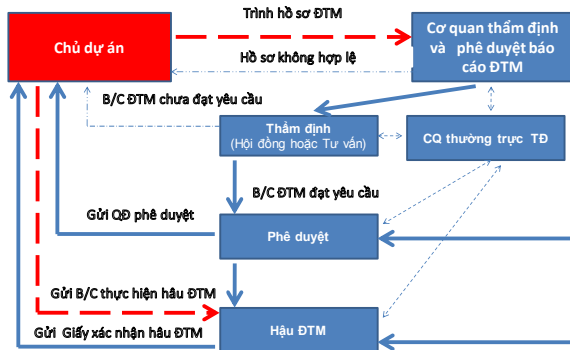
Trình hồ sơ ĐTM

Chủ dự án

Cơ quan thẩm định và phê duyệt báo cáo ĐTM

Hồ sơ không hợp lệ

B/C ĐTM chưa đạt yêu cầu

Thẩm định
(Hội đồng hoặc Tư vấn)

CQ thường trực TĐ

B/C ĐTM đạt yêu cầu

Gửi QĐ phê duyệt

Phê duyệt

Gửi B/C thực hiện hậu ĐTM

Gửi Giấy xác nhận hậu ĐTM

Hậu ĐTM